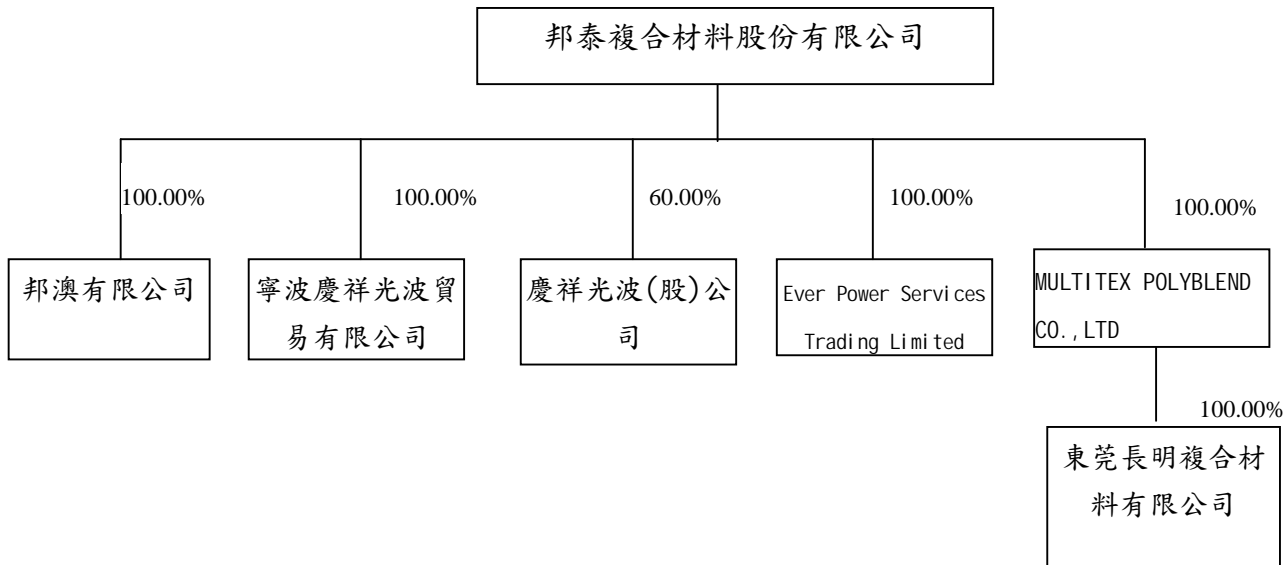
邦泰複合材料股份有限公司

100.00%

邦澳有限公司

100.00%

寧波慶祥光波貿易有限公司

60.00%

慶祥光波(股)公司

100.00%

Ever Power Services Trading Limited

100.00%

MULTITEX POLYBLEND CO.,LTD

100.00%

東莞長明複合材料有限公司